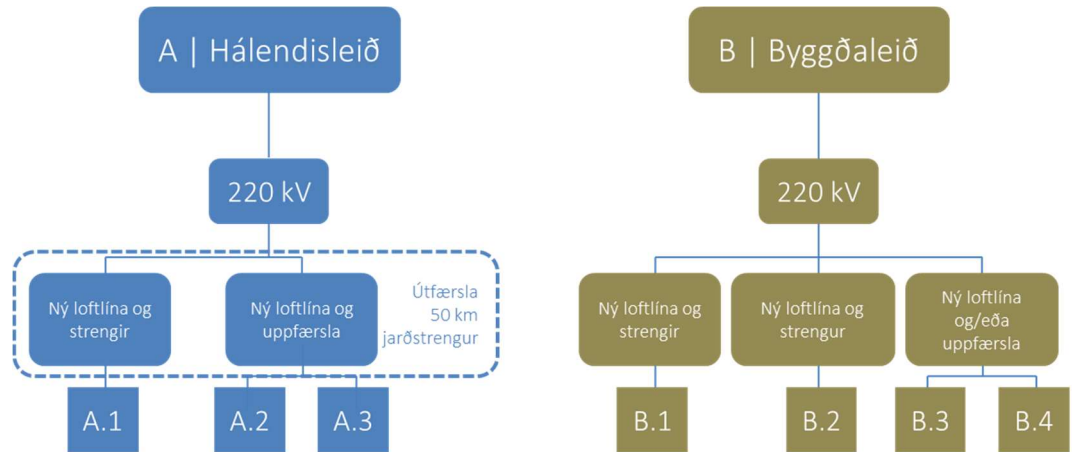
A | Hálendisleið

220 kV

Ný loftlína og strengir

Ný loftlína og uppfærsla

Útfærsla 50 km jarðstrengur

A.1

A.2

A.3

B | Byggðaleið

220 kV

Ný loftlína og strengir

Ný loftlína og strengur

Ný loftlína og/eða uppfærsla

B.1

B.2

B.3

B.4